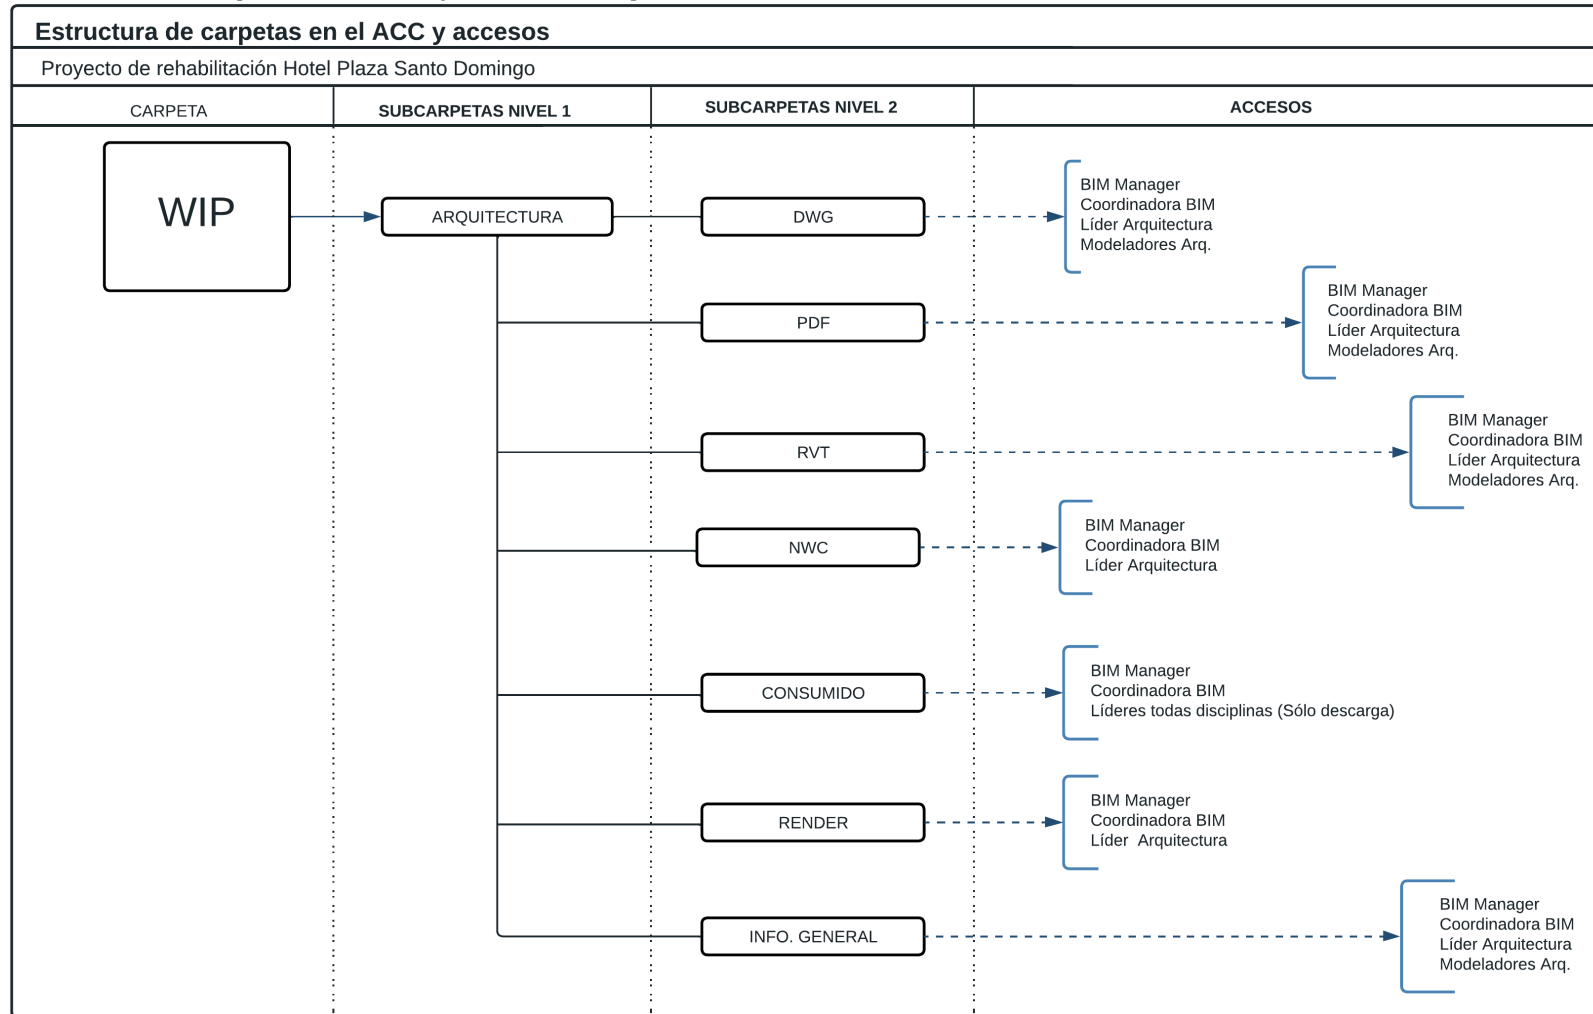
Estructura de carpetas en el ACC y accesos

Proyecto de rehabilitación Hotel Plaza Santo Domingo

CARPETA

SUBCARPETAS NIVEL 1

SUBCARPETAS NIVEL 2

ACCESOS

WIP

ARQUITECTURA

DWG

BIM Manager
Coordinadora BIM
Líder Arquitectura
Modeladores Arq.

PDF

BIM Manager
Coordinadora BIM
Líder Arquitectura
Modeladores Arq.

RVT

BIM Manager
Coordinadora BIM
Líder Arquitectura
Modeladores Arq.

NWC

BIM Manager
Coordinadora BIM
Líder Arquitectura

CONSUMIDO

BIM Manager
Coordinadora BIM
Líderes todas disciplinas (Sólo descarga)

RENDER

BIM Manager
Coordinadora BIM
Líder Arquitectura

INFO. GENERAL

BIM Manager
Coordinadora BIM
Líder Arquitectura
Modeladores Arq.